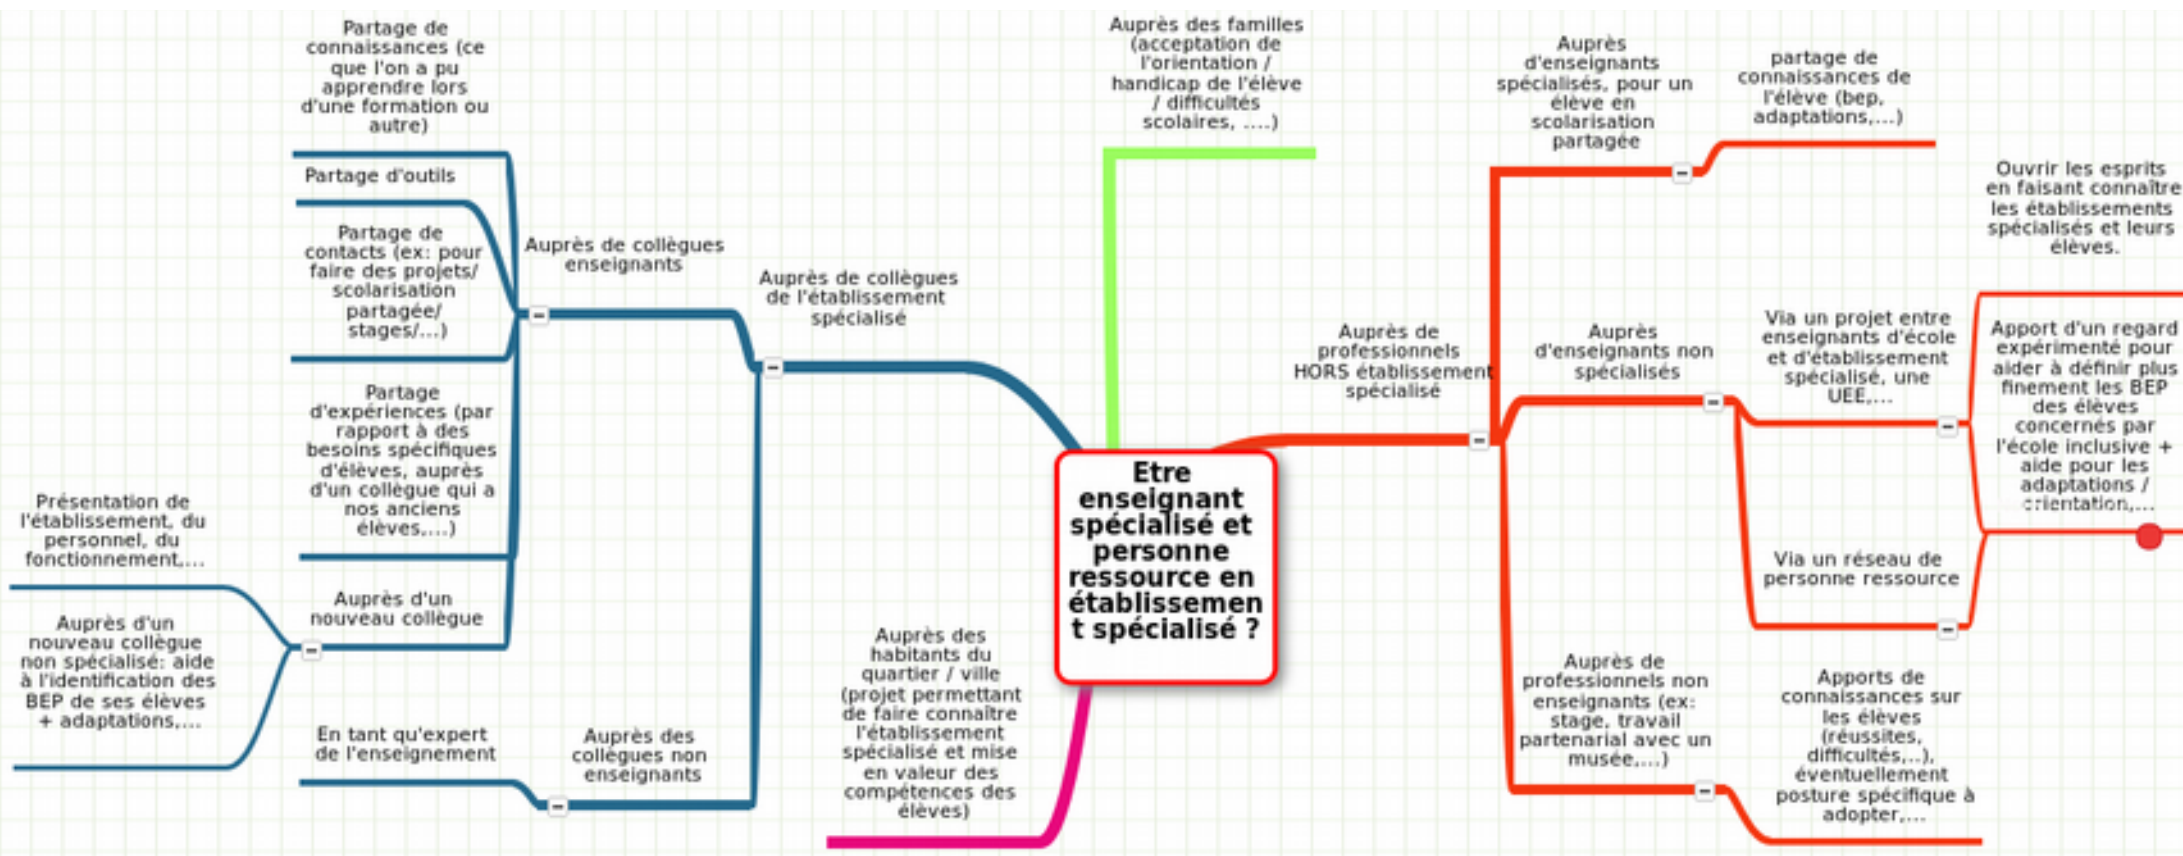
Etre enseignant spécialisé et personne ressource en établissement spécialisé ?

Auprès de collègues de l'établissement spécialisé

Auprès de collègues enseignants

Partage de connaissances (ce que l'on a pu apprendre lors d'une formation ou autre)

Partage d'outils

Partage de contacts (ex: pour faire des projets/ scolarisation partagée/ stages/...)

Partage d'expériences (par rapport à des besoins spécifiques d'élèves, auprès d'un collègue qui a nos anciens élèves,...)

Auprès d'un nouveau collègue

Présentation de l'établissement, du personnel, du fonctionnement,...

Auprès d'un nouveau collègue non spécialisé: aide à l'identification des BEP de ses élèves + adaptations,...

Auprès des collègues non enseignants

En tant qu'expert de l'enseignement

Auprès des familles (acceptation de l'orientation / handicap de l'élève / difficultés scolaires, ....)

Auprès des habitants du quartier / ville (projet permettant de faire connaître l'établissement spécialisé et mise en valeur des compétences des élèves)

Auprès de professionnels HORS établissement spécialisé

Auprès d'enseignants spécialisés, pour un élève en scolarisation partagée

partage de connaissances de l'élève (bep, adaptations,...)

Auprès d'enseignants non spécialisés

Via un projet entre enseignants d'école et d'établissement spécialisé, une UEE,...

Via un réseau de personne ressource

Ouvrir les esprits en faisant connaître les établissements spécialisés et leurs élèves.

Apport d'un regard expérimenté pour aider à définir plus finement les BEP des élèves concernés par l'école inclusive + aide pour les adaptations / orientation,...

Auprès de professionnels non enseignants (ex: stage, travail partenarial avec un musée,...)

Apports de connaissances sur les élèves (réussites, difficultés,..), éventuellement posture spécifique à adopter,...